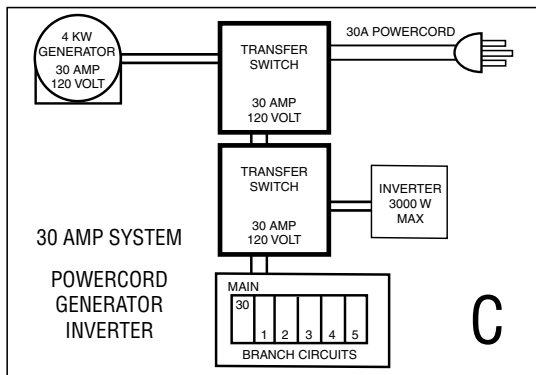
4 KW GENERATOR 30 AMP 120 VOLT

TRANSFER SWITCH

30 AMP 120 VOLT

30A POWERCORD

TRANSFER SWITCH

30 AMP 120 VOLT

INVERTER 3000 W MAX

30 AMP SYSTEM

POWERCORD GENERATOR INVERTER

MAIN

30

1 2 3 4 5

BRANCH CIRCUITS

C